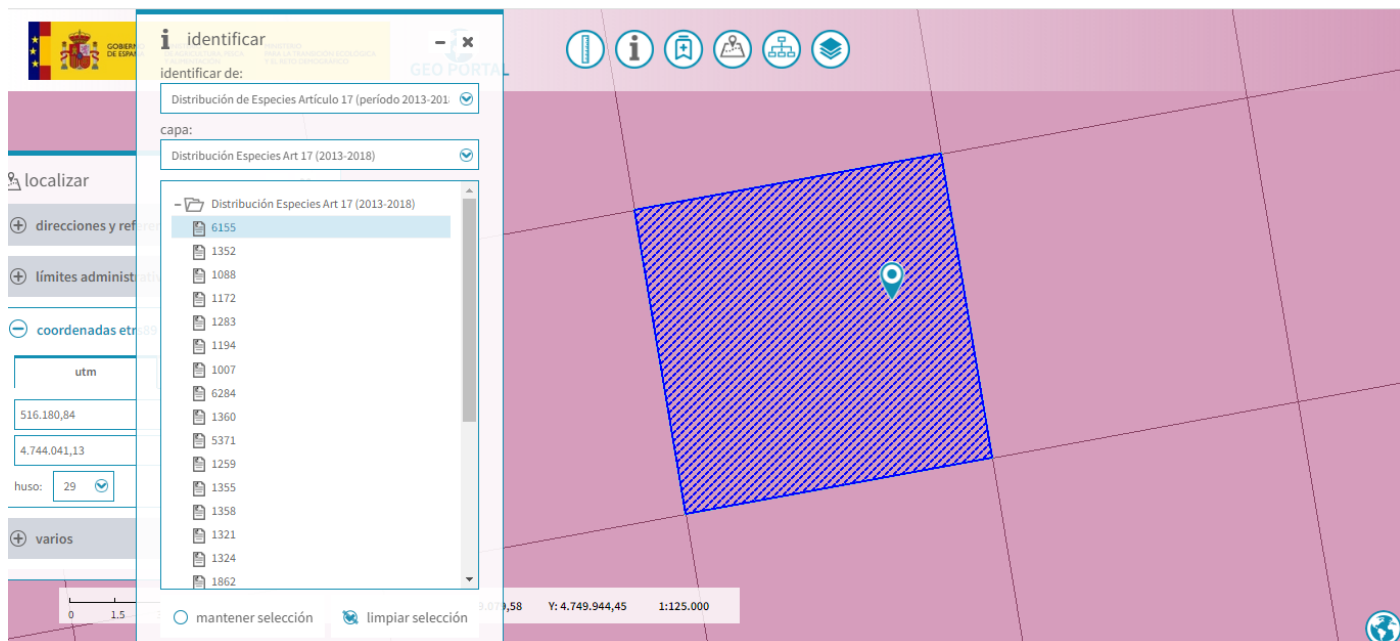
GOBIERNO DE ESPAÑA

identificar

identificar de:

Distribución de Especies Artículo 17 (período 2013-2018

capa:

Distribución Especies Art 17 (2013-2018)

Distribución Especies Art 17 (2013-2018)
6155
1352
1088
1172
1283
1194
1007
6284
1360
5371
1259
1355
1358
1321
1324
1862

mantener selección
limpiar selección

GEO PORTAL

localizar
direcciones y refe
límites administra
coordenadas etr
utm
516.180,84
4.744.041,13
huso: 29
varios

0 1,5

X: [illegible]3.079,58 Y: 4.749.944,45 1:125.000